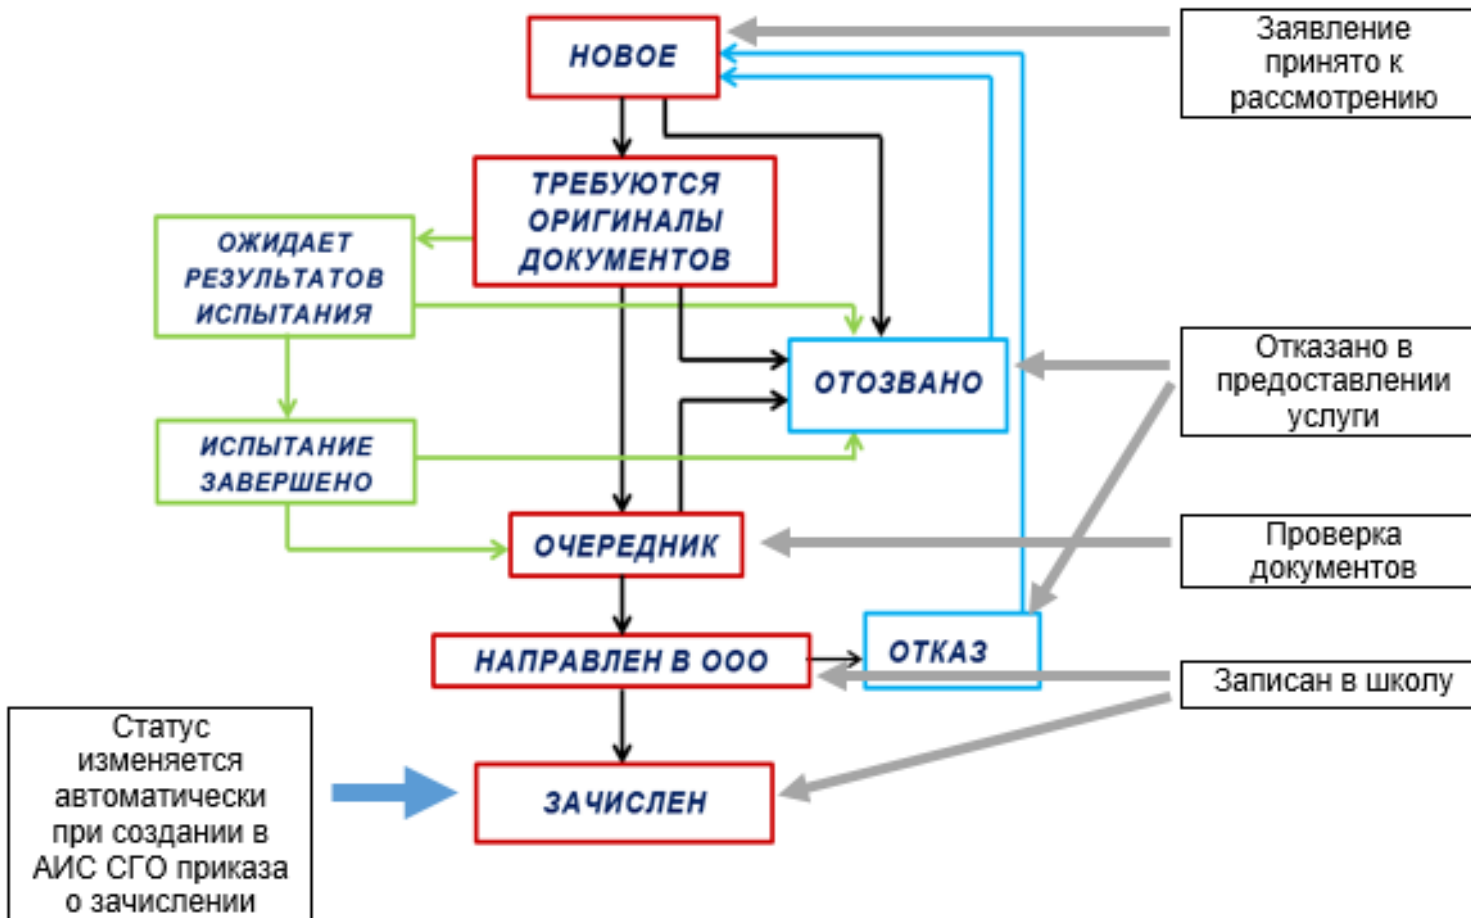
НОВОЕ

Заявление принято к рассмотрению

ТРЕБУЮТСЯ ОРИГИНАЛЫ ДОКУМЕНТОВ

ОЖИДАЕТ РЕЗУЛЬТАТОВ ИСПЫТАНИЯ

ОТОЗВАНО

Отказано в предоставлении услуги

ИСПЫТАНИЕ ЗАВЕРШЕНО

ОЧЕРЕДНИК

Проверка документов

НАПРАВЛЕН В ООО

ОТКАЗ

Записан в школу

Статус изменяется автоматически при создании в АИС СГО приказа о зачислении

ЗАЧИСЛЕН